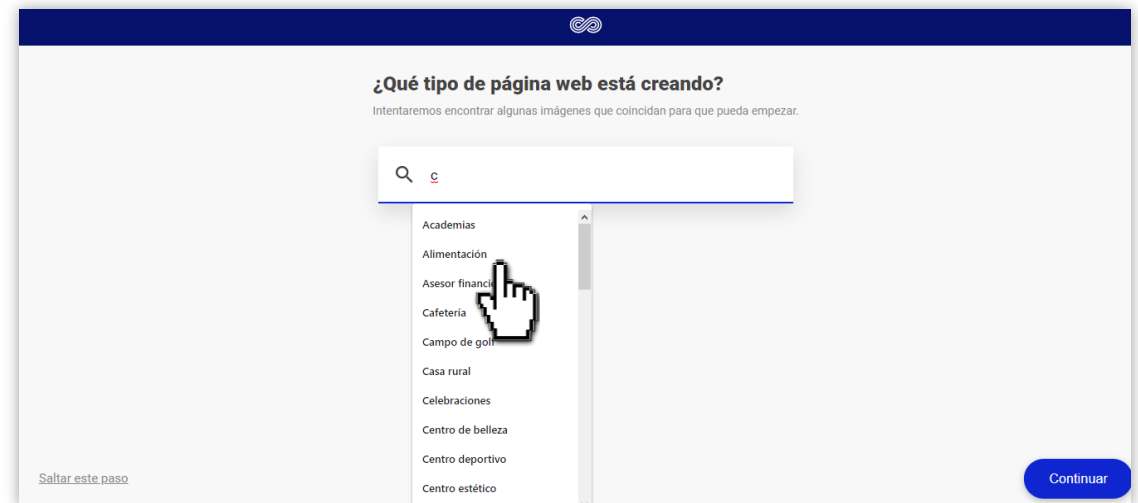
¿Qué tipo de página web está creando?

Intentaremos encontrar algunas imágenes que coincidan para que pueda empezar.

c

Academias
Alimentación
Asesor financi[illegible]
Cafetería
Campo de gol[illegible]
Casa rural
Celebraciones
Centro de belleza
Centro deportivo
Centro estético

Saltar este paso

Continuar